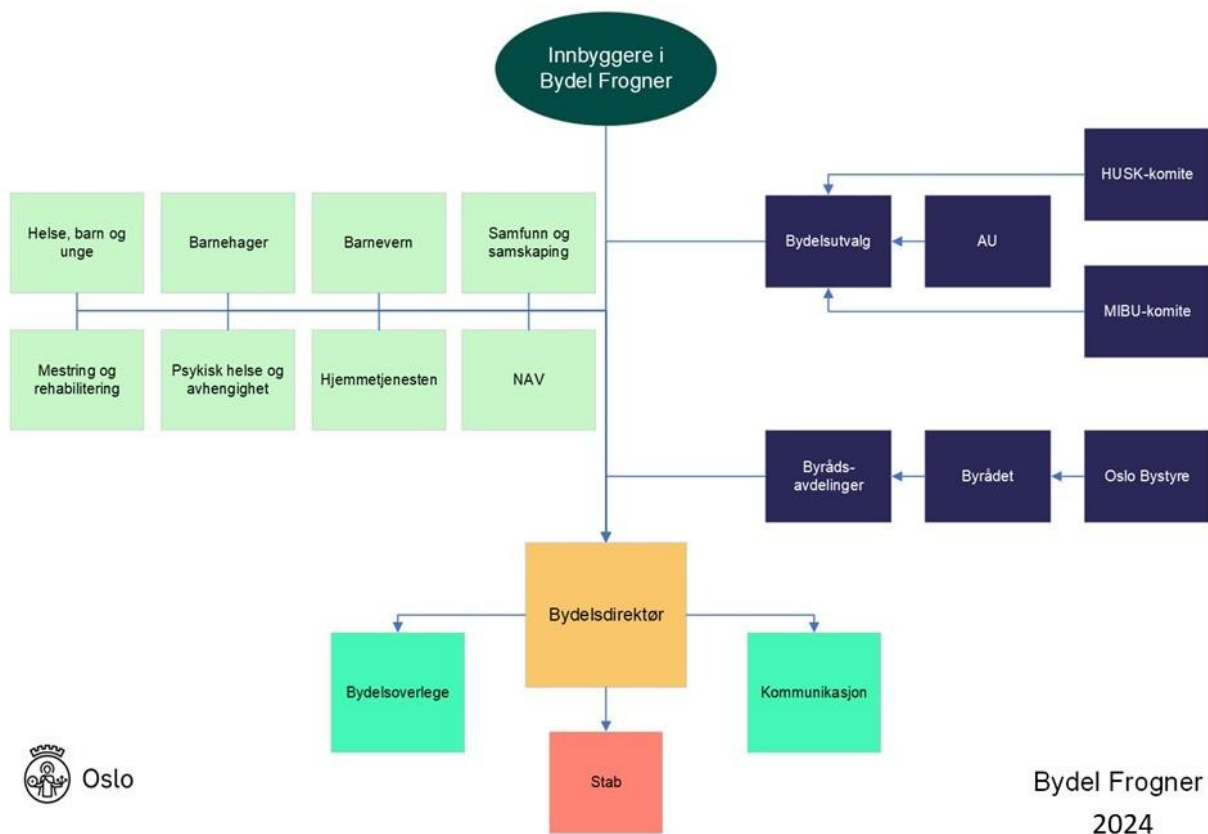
Innbyggere i Bydel Frogner

HUSK-komite

Helse, barn og unge

Barnehager

Barnevern

Samfunn og samskaping

Bydelsutvalg

AU

MIBU-komite

Mestring og rehabilitering

Psykisk helse og avhengighet

Hjemmetjenesten

NAV

Byråds-avdelinger

Byrådet

Oslo Bystyre

Bydelsdirektør

Bydelsoverlege

Kommunikasjon

Stab

Oslo

Bydel Frogner 2024